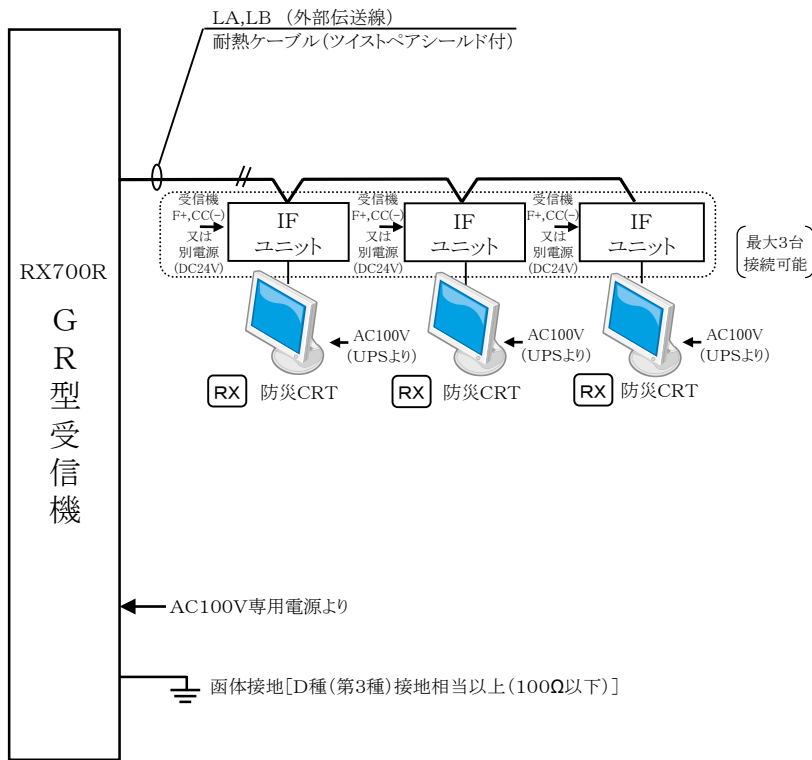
LA,LB（外部伝送線）
耐熱ケーブル（ツイストペアシールド付）

RX700R

GR型受信機

受信機
F+,CC(−)
又は
別電源
(DC24V)

IF
ユニット

受信機
F+,CC(−)
又は
別電源
(DC24V)

IF
ユニット

受信機
F+,CC(−)
又は
別電源
(DC24V)

IF
ユニット

最大3台
接続可能

AC100V
(UPSより)

AC100V
(UPSより)

AC100V
(UPSより)

RX 防災CRT

RX 防災CRT

RX 防災CRT

AC100V専用電源より

函体接地[D種(第3種)接地相当以上(100Ω以下)]